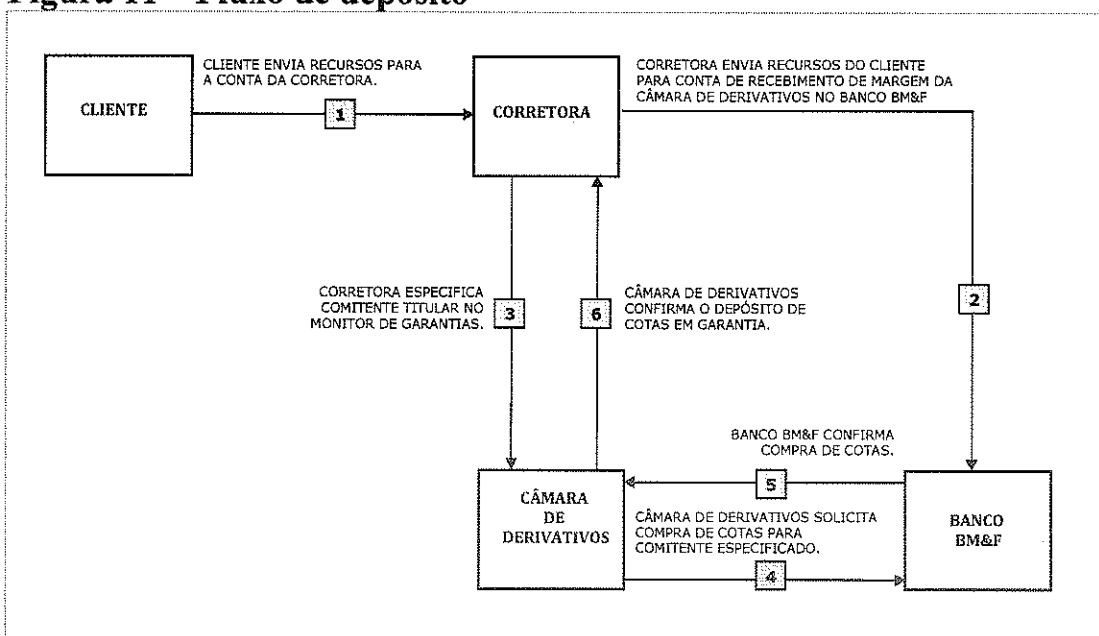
Figura 11 – Fluxo de depósito

CLIENTE

CLIENTE ENVIA RECURSOS PARA A CONTA DA CORRETORA.

1

CORRETORA

CORRETORA ENVIA RECURSOS DO CLIENTE PARA CONTA DE RECEBIMENTO DE MARGEM DA CÂMARA DE DERIVATIVOS NO BANCO BM&F

CORRETORA ESPECIFICA COMITENTE TITULAR NO MONITOR DE GARANTIAS.

3

6

CÂMARA DE DERIVATIVOS CONFIRMA O DEPÓSITO DE COTAS EM GARANTIA.

2

BANCO BM&F CONFIRMA COMPRA DE COTAS.

CÂMARA DE DERIVATIVOS

5

CÂMARA DE DERIVATIVOS SOLICITA COMPRA DE COTAS PARA COMITENTE ESPECIFICADO.

4

BANCO BM&F